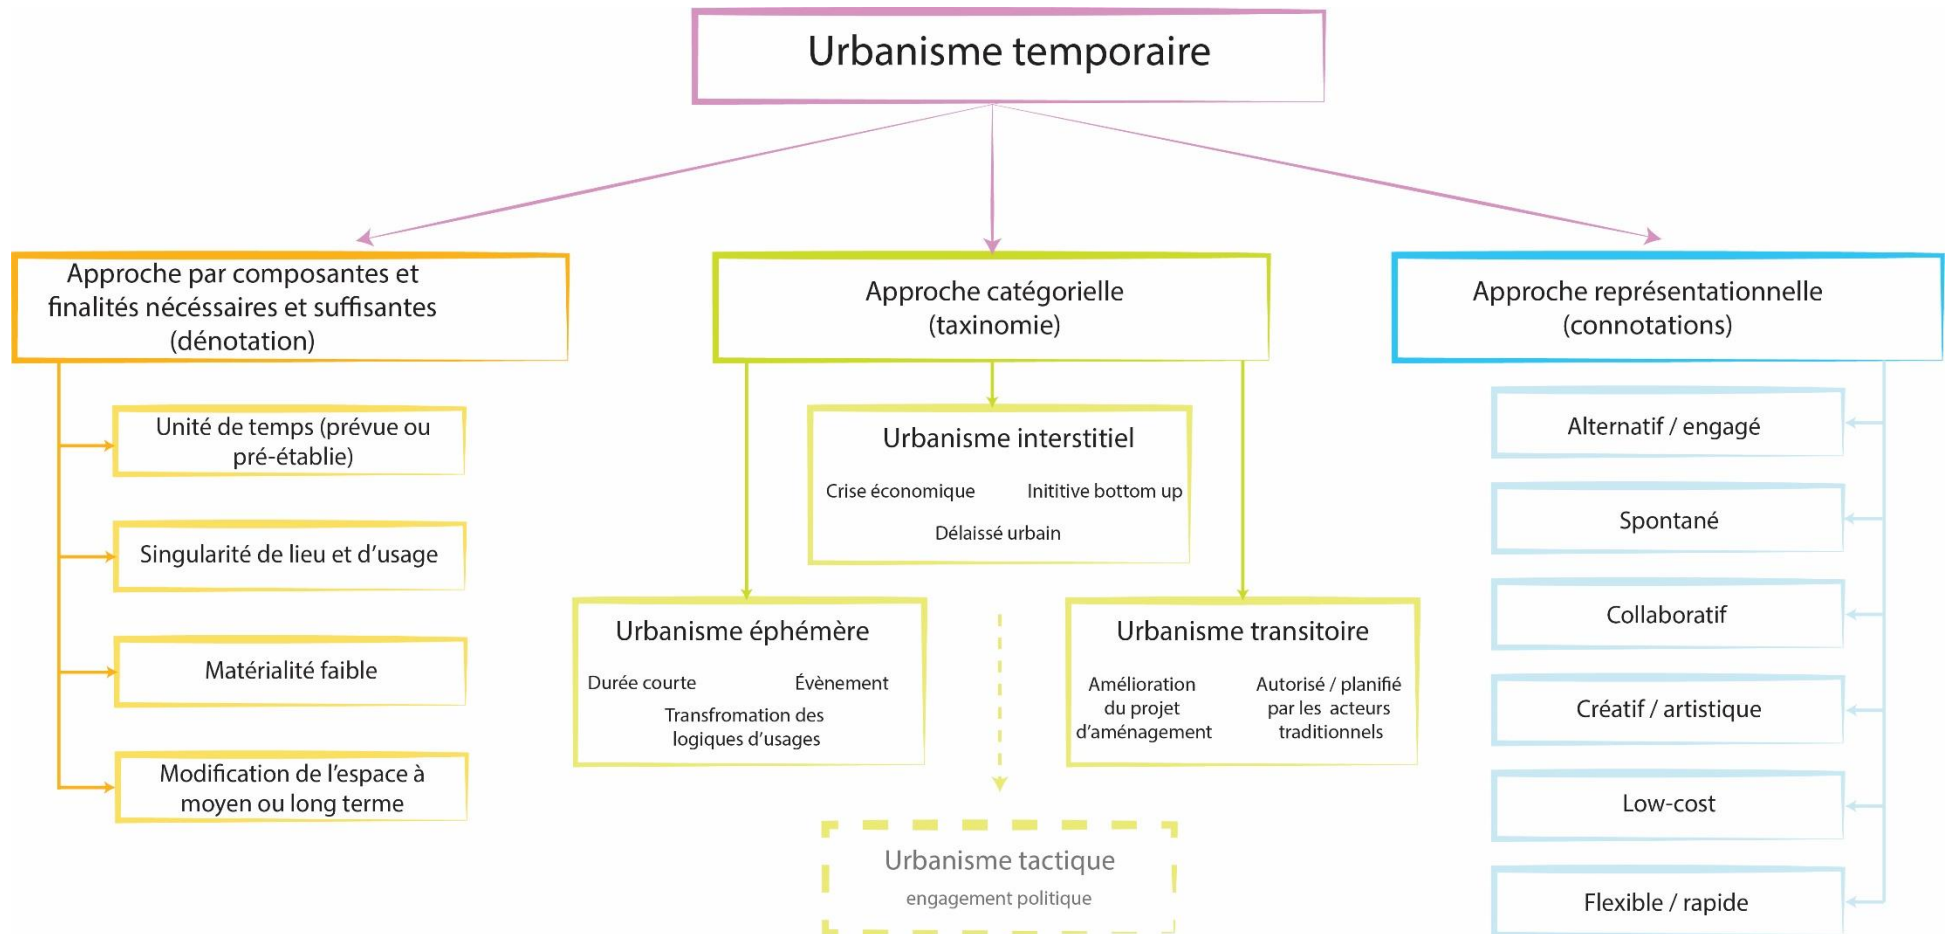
Urbanisme temporaire

Approche par composantes et finalités nécéssaires et suffisantes (dénotation)

Unité de temps (prévue ou pré-établie)

Singularité de lieu et d'usage

Matérialité faible

Modification de l'espace à moyen ou long terme

Approche catégorielle (taxinomie)

Urbanisme interstitiel

Crise économique

Inititive bottom up

Délaissé urbain

Urbanisme éphémère

Durée courte

Évènement

Transfromation des logiques d'usages

Urbanisme transitoire

Amélioration du projet d'aménagement

Autorisé / planifié par les acteurs traditionnels

Urbanisme tactique

engagement politique

Approche représentationnelle (connotations)

Alternatif / engagé

Spontané

Collaboratif

Créatif / artistique

Low-cost

Flexible / rapide